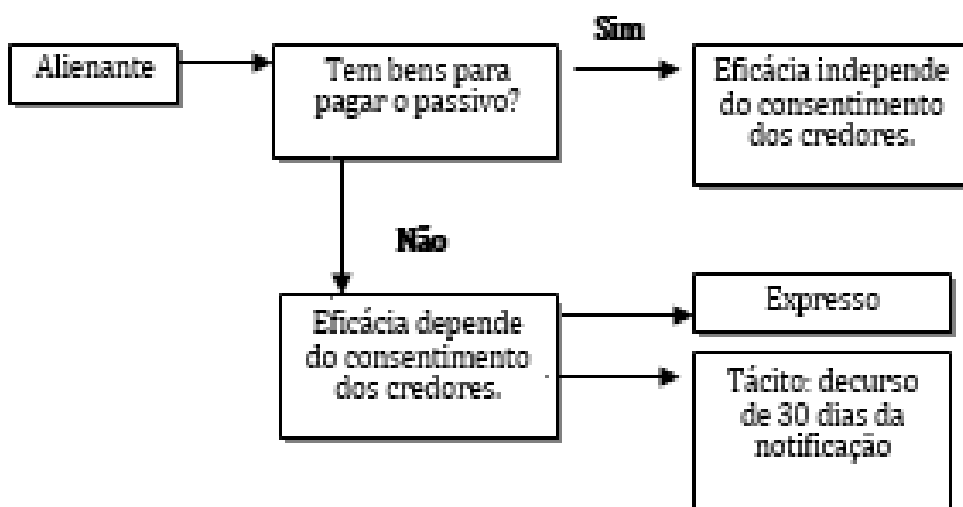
Alienante

Tem bens para pagar o passivo?

Sim

Eficácia independe do consentimento dos credores.

Não

Eficácia depende do consentimento dos credores.

Expresso

Tácito: decurso de 30 dias da notificação